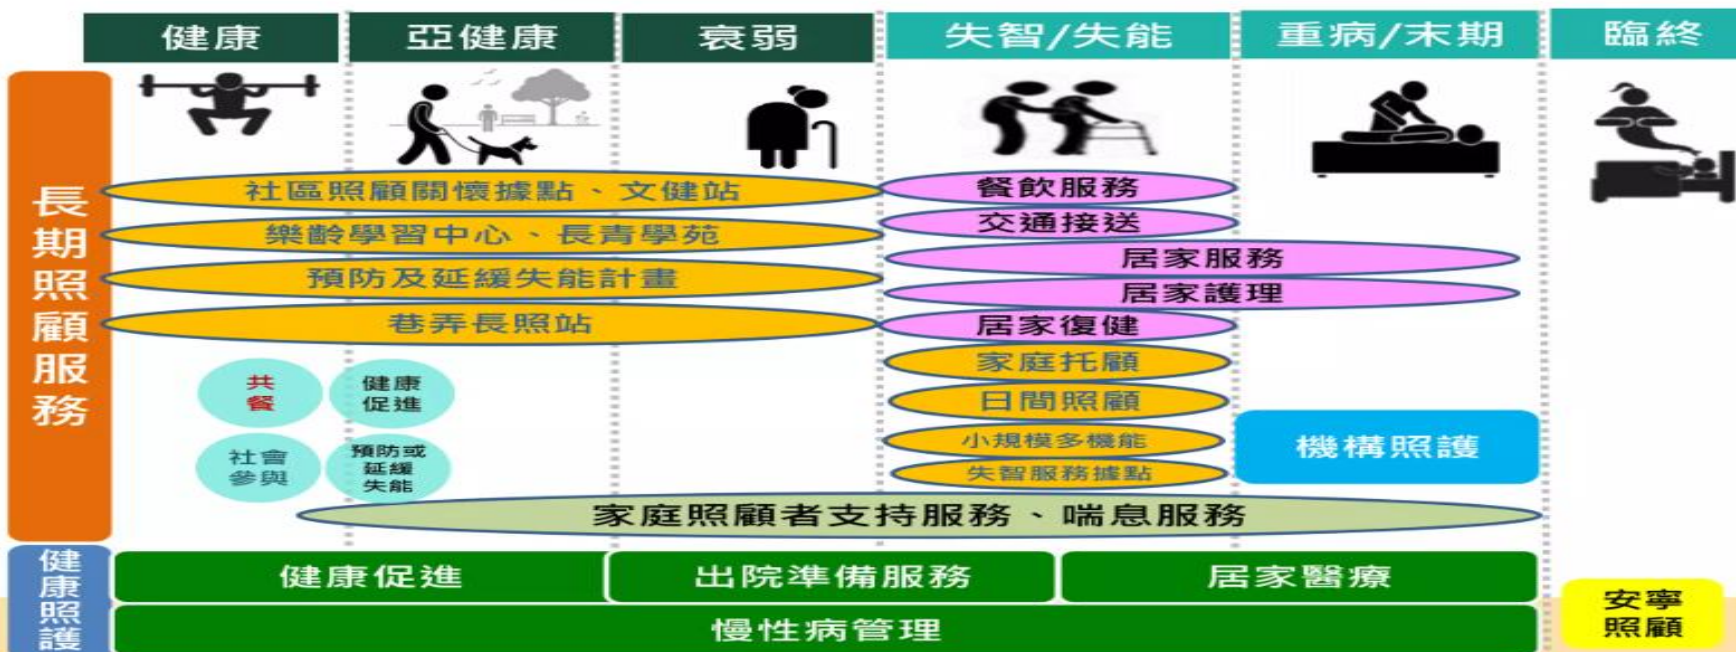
健康 | 亞健康 | 衰弱 | 失智/失能 | 重病/末期 | 臨終

長期照顧服務

社區照顧關懷據點、文健站
樂齡學習中心、長青學苑
預防及延緩失能計畫
巷弄長照站

共餐
健康促進
社會參與
預防或延緩失能

餐飲服務
交通接送
居家服務
居家護理
居家復健
家庭托顧
日間照顧
小規模多機能
失智服務據點
機構照護

家庭照顧者支持服務、喘息服務

健康照護

健康促進
出院準備服務
居家醫療
慢性病管理
安寧照顧